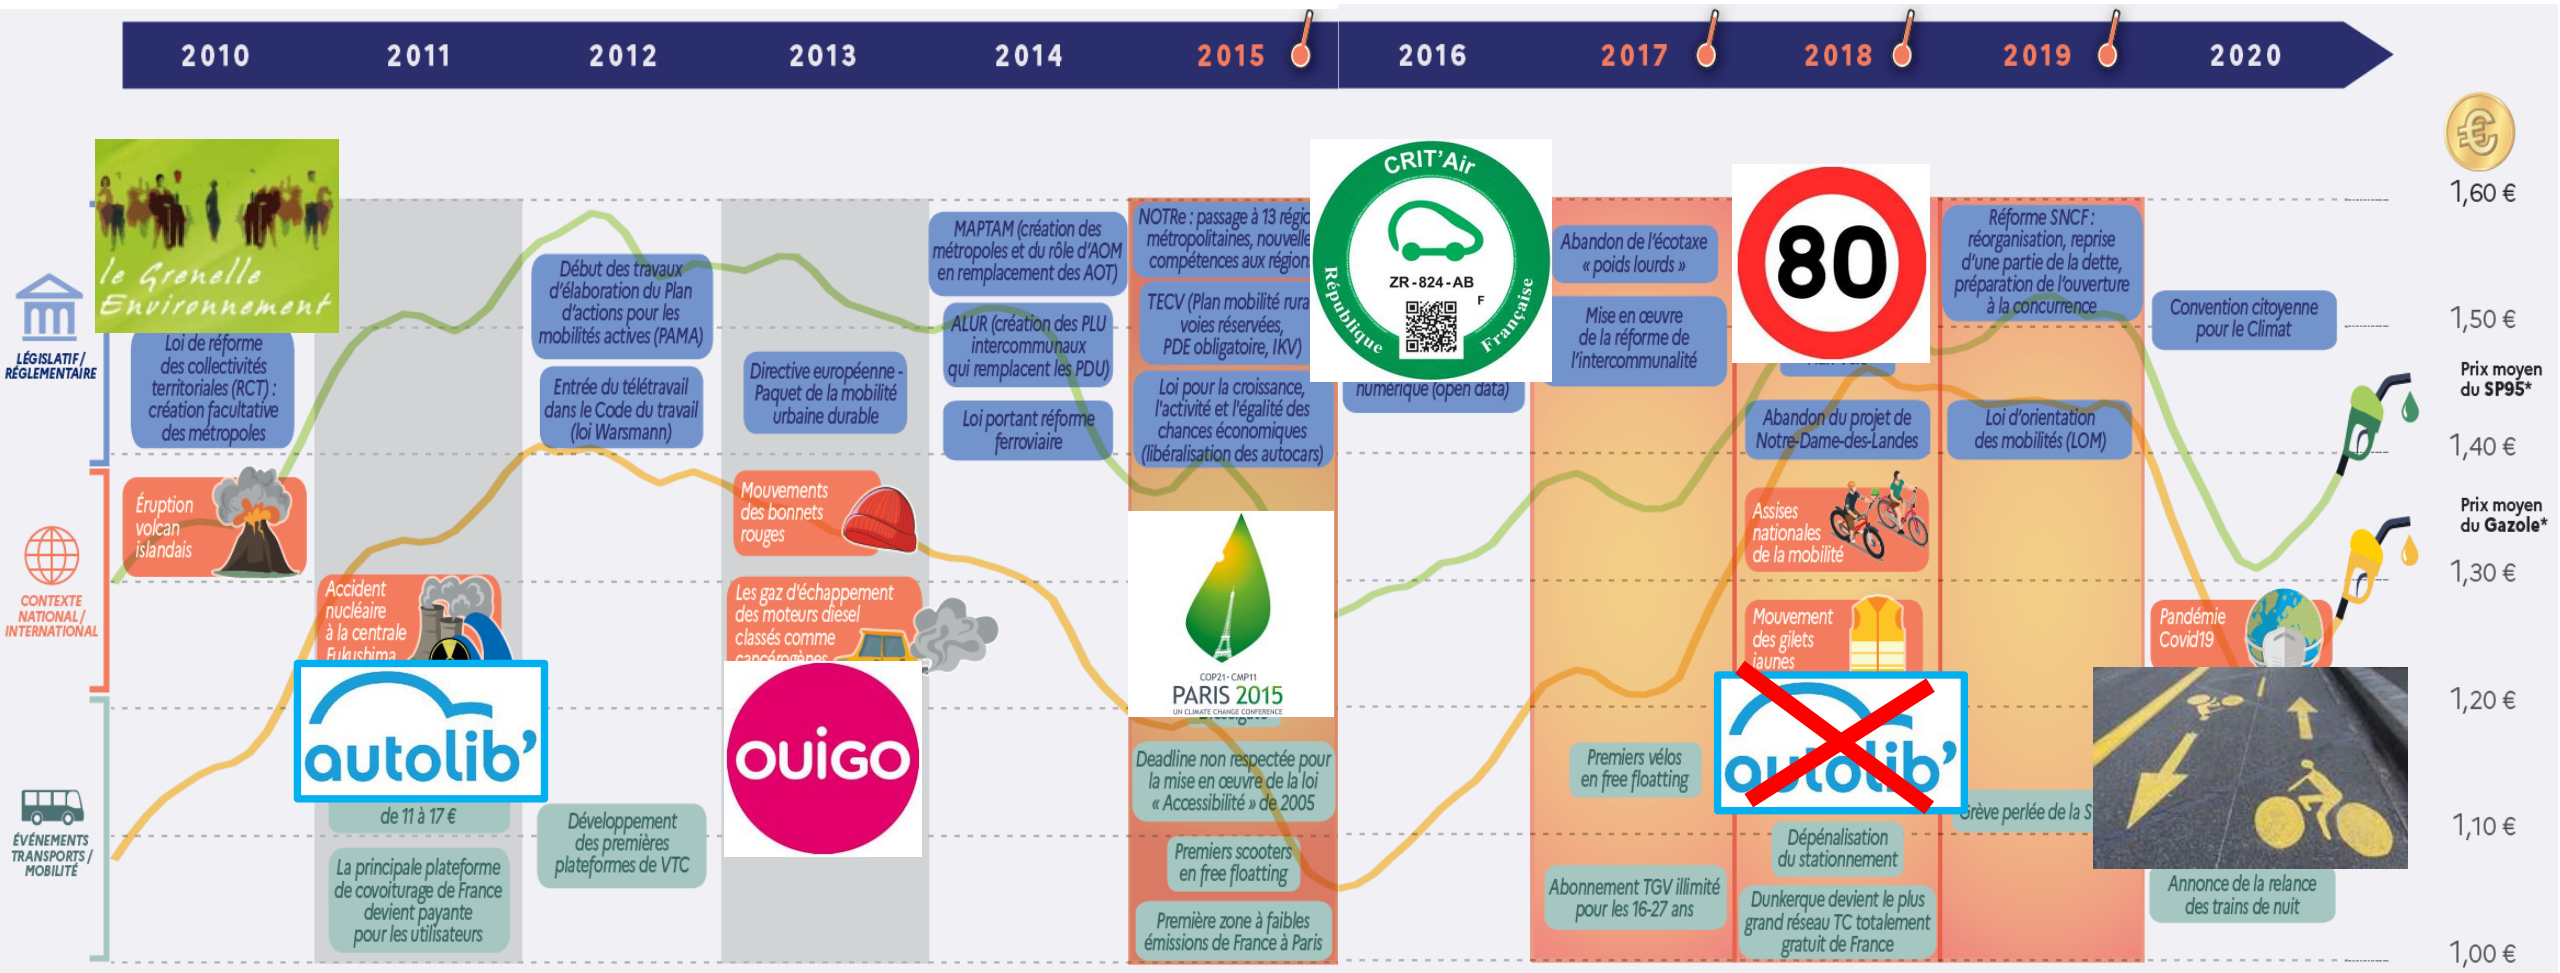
2010 2011 2012 2013 2014 2015 2016 2017 2018 2019 2020

le Grenelle Environnement

LÉGISLATIF / RÉGLEMENTAIRE

Loi de réforme des collectivités territoriales (RCT) : création facultative des métropoles

Début des travaux d'élaboration du Plan d'actions pour les mobilités actives (PAMA)

Entrée du télétravail dans le Code du travail (loi Warsmann)

Directive européenne - Paquet de la mobilité urbaine durable

MAPTAM (création des métropoles et du rôle d'AOM en remplacement des AOT)

ALUR (création des PLU intercommunaux qui remplacent les PDU)

Loi portant réforme ferroviaire

NOTRe : passage à 13 régio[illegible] métropolitaines, nouvelle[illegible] compétences aux région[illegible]

TECV (Plan mobilité rura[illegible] voies réservées, PDE obligatoire, IKV)

Loi pour la croissance, l'activité et l'égalité des chances économiques (libéralisation des autocars)

CRIT'Air ZR-824-AB F République Française

numérique (open data)

Abandon de l'écotaxe « poids lourds »

Mise en œuvre de la réforme de l'intercommunalité

80

Abandon du projet de Notre-Dame-des-Landes

Réforme SNCF : réorganisation, reprise d'une partie de la dette, préparation de l'ouverture à la concurrence

Loi d'orientation des mobilités (LOM)

Convention citoyenne pour le Climat

CONTEXTE NATIONAL / INTERNATIONAL

Éruption volcan islandais

Accident nucléaire à la centrale Fukushima

Mouvements des bonnets rouges

Les gaz d'échappement des moteurs diesel classés comme cancérogènes

COP21 · CMP11 PARIS 2015 UN CLIMATE CHANGE CONFERENCE

Assises nationales de la mobilité

Mouvement des gilets jaunes

Pandémie Covid19

ÉVÉNEMENTS TRANSPORTS / MOBILITÉ

autolib'

de 11 à 17 €

La principale plateforme de covoiturage de France devient payante pour les utilisateurs

Développement des premières plateformes de VTC

OUIGO

Deadline non respectée pour la mise en œuvre de la loi « Accessibilité » de 2005

Premiers scooters en free floatting

Première zone à faibles émissions de France à Paris

Premiers vélos en free floatting

Abonnement TGV illimité pour les 16-27 ans

autolib'

Dépénalisation du stationnement

Dunkerque devient le plus grand réseau TC totalement gratuit de France

Grève perlée de la S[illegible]

Annonce de la relance des trains de nuit

1,60 €
1,50 €
Prix moyen du SP95*
1,40 €
Prix moyen du Gazole*
1,30 €
1,20 €
1,10 €
1,00 €